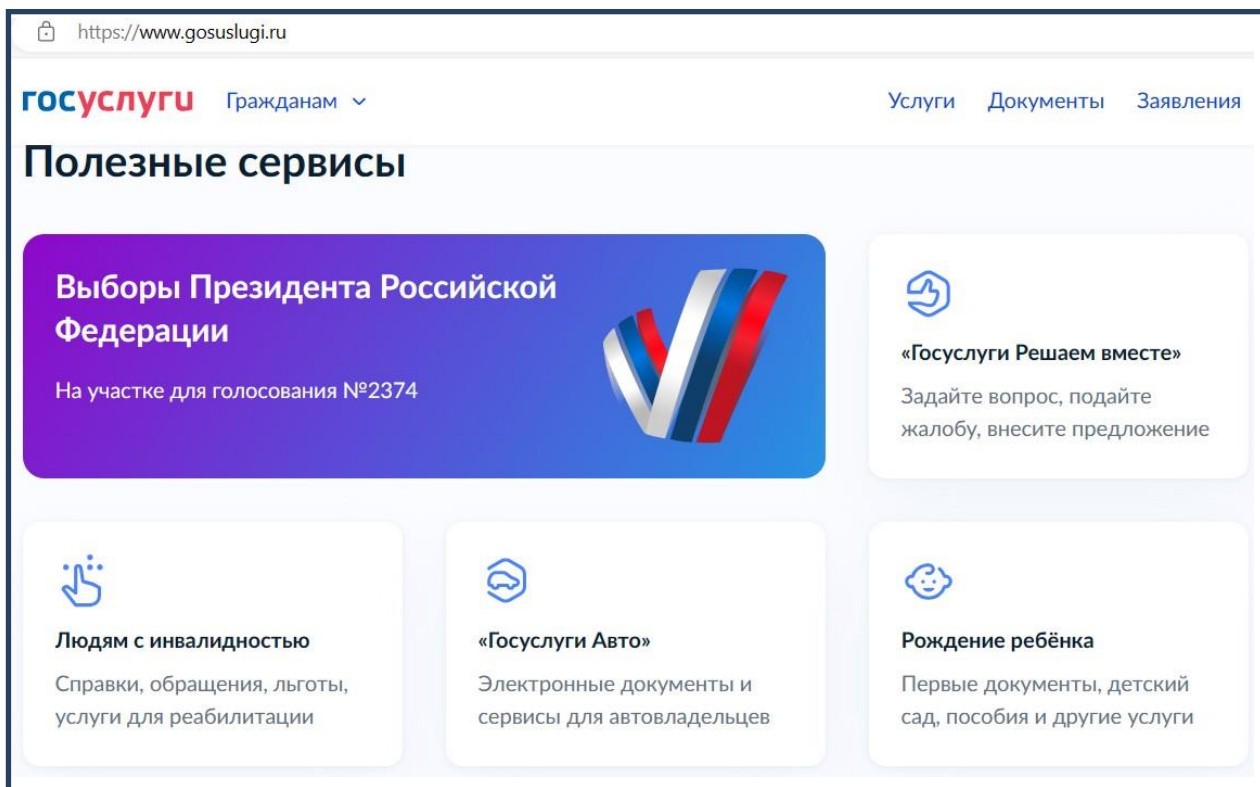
https://www.gosuslugi.ru

госуслуги Гражданам

Услуги Документы Заявления

Полезные сервисы

Выборы Президента Российской Федерации

На участке для голосования №2374

«Госуслуги Решаем вместе»

Задайте вопрос, подайте жалобу, внесите предложение

Людям с инвалидностью

Справки, обращения, льготы, услуги для реабилитации

«Госуслуги Авто»

Электронные документы и сервисы для автовладельцев

Рождение ребёнка

Первые документы, детский сад, пособия и другие услуги